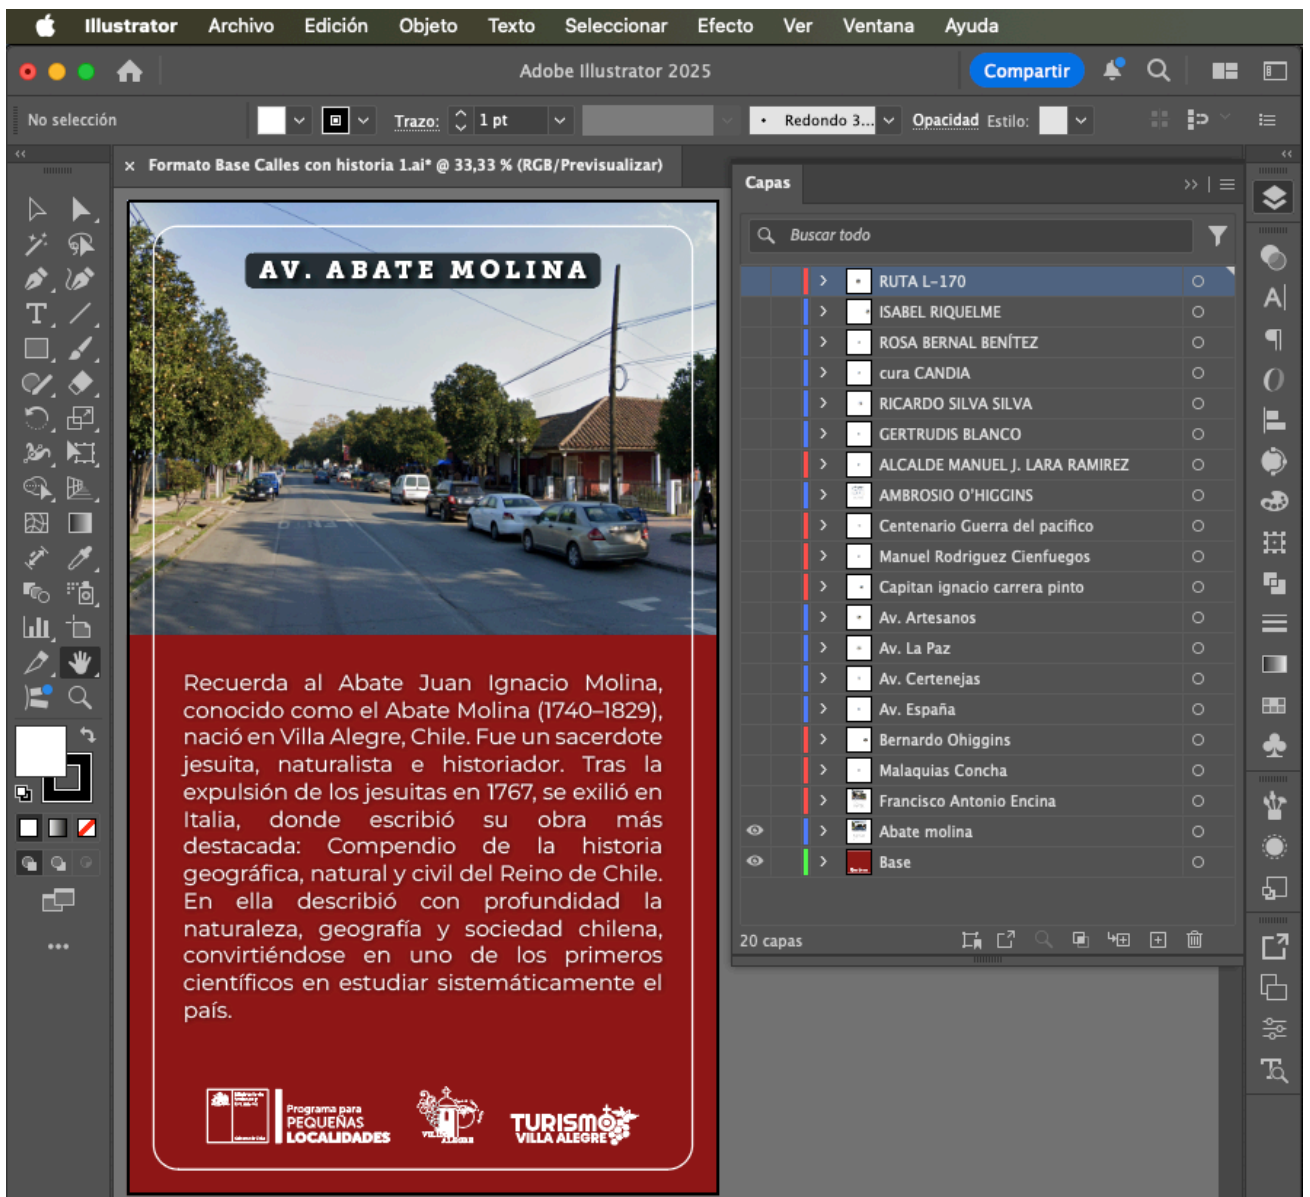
Illustrator Archivo Edición Objeto Texto Seleccionar Efecto Ver Ventana Ayuda

Adobe Illustrator 2025

Compartir

No selección

Trazo: 1 pt

Redondo 3...

Opacidad Estilo:

Formato Base Calles con historia 1.ai* @ 33,33 % (RGB/Previsualizar)

AV. ABATE MOLINA

Recuerda al Abate Juan Ignacio Molina, conocido como el Abate Molina (1740–1829), nació en Villa Alegre, Chile. Fue un sacerdote jesuita, naturalista e historiador. Tras la expulsión de los jesuitas en 1767, se exilió en Italia, donde escribió su obra más destacada: Compendio de la historia geográfica, natural y civil del Reino de Chile. En ella describió con profundidad la naturaleza, geografía y sociedad chilena, convirtiéndose en uno de los primeros científicos en estudiar sistemáticamente el país.

Programa para PEQUEÑAS LOCALIDADES

VILLA ALEGRE

TURISMO VILLA ALEGRE

Capas

Buscar todo

RUTA L-170
ISABEL RIQUELME
ROSA BERNAL BENÍTEZ
cura CANDIA
RICARDO SILVA SILVA
GERTRUDIS BLANCO
ALCALDE MANUEL J. LARA RAMIREZ
AMBROSIO O'HIGGINS
Centenario Guerra del pacifico
Manuel Rodriguez Cienfuegos
Capitan ignacio carrera pinto
Av. Artesanos
Av. La Paz
Av. Certenejas
Av. España
Bernardo Ohiggins
Malaquias Concha
Francisco Antonio Encina
Abate molina
Base

20 capas